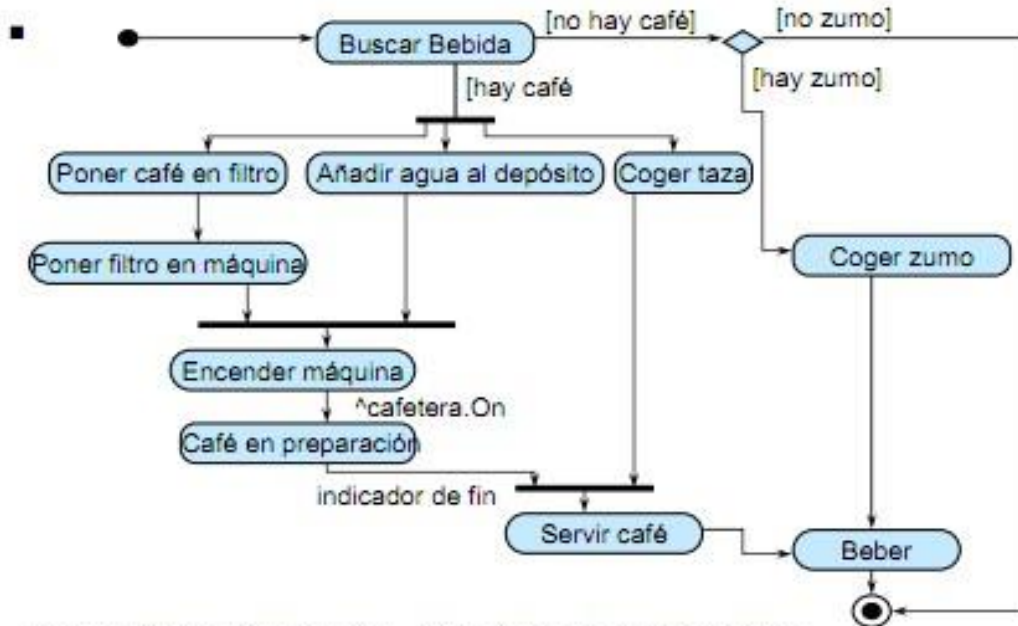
■

Buscar Bebida

[no hay café]

[no zumo]

[hay zumo]

[hay café

Poner café en filtro

Añadir agua al depósito

Coger taza

Poner filtro en máquina

Coger zumo

Encender máquina

^cafetera.On

Café en preparación

indicador de fin

Servir café

Beber